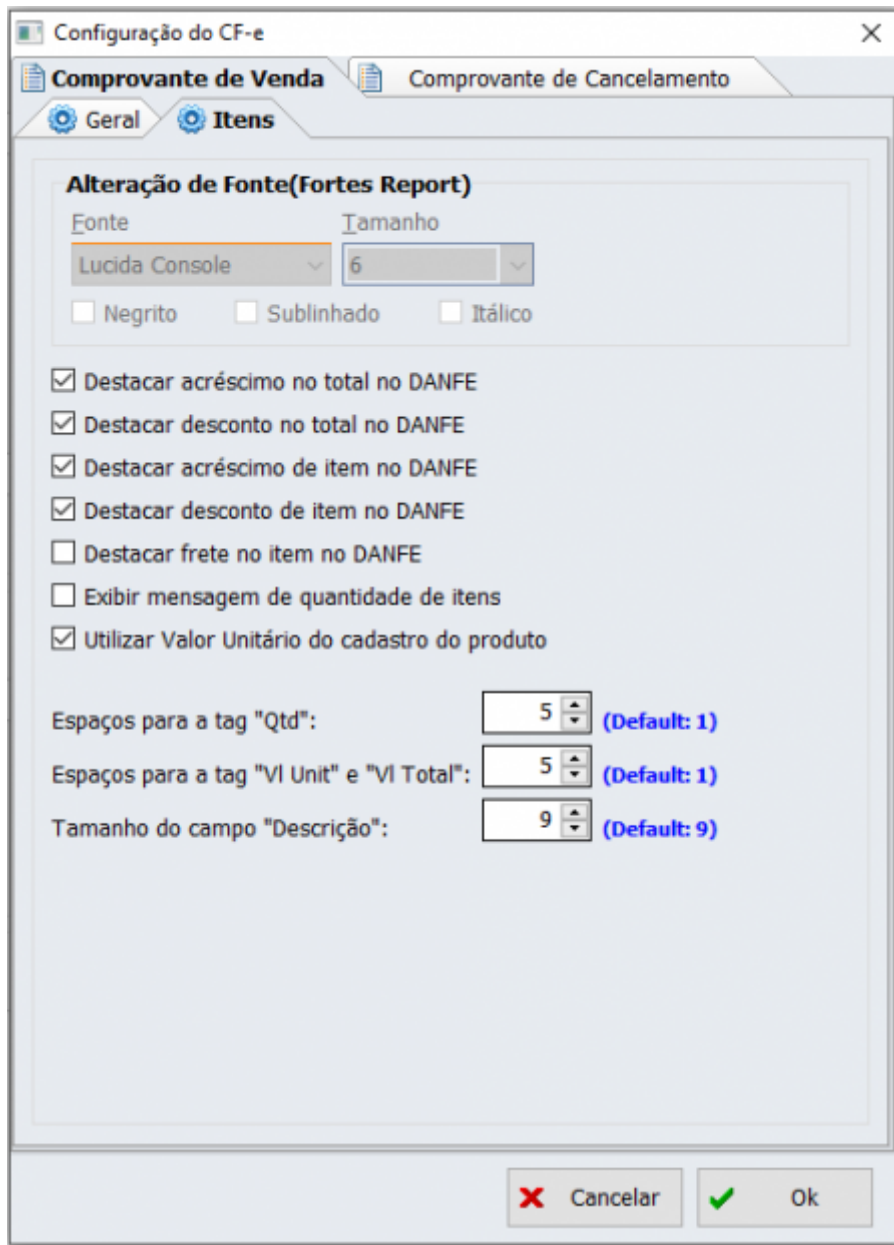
Configuração do CF-e
×
Comprovante de Venda
Comprovante de Cancelamento
Geral
Itens

Alteração de Fonte(Fortes Report)
Fonte
Tamanho
Lucida Console
6
Negrito
Sublinhado
Itálico

Destacar acréscimo no total no DANFE
Destacar desconto no total no DANFE
Destacar acréscimo de item no DANFE
Destacar desconto de item no DANFE
Destacar frete no item no DANFE
Exibir mensagem de quantidade de itens
Utilizar Valor Unitário do cadastro do produto

Espaços para a tag "Qtd": 5 (Default: 1)
Espaços para a tag "Vl Unit" e "Vl Total": 5 (Default: 1)
Tamanho do campo "Descrição": 9 (Default: 9)

Cancelar
Ok